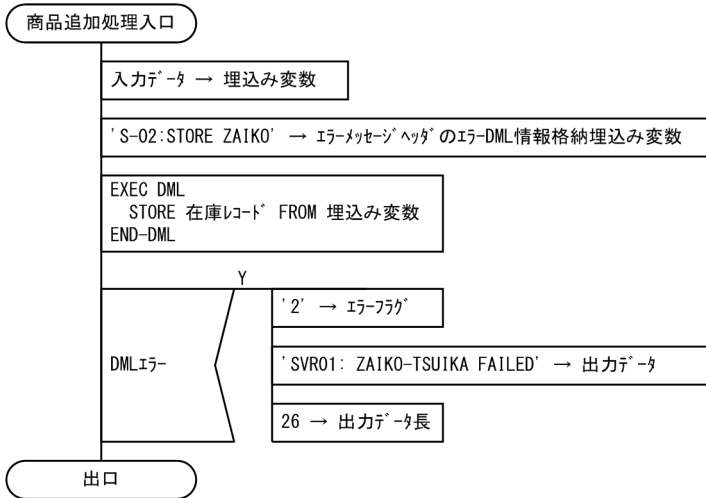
商品追加処理入口

入力データ → 埋込み変数

'S-02:STORE ZAIKO' → エラーメッセージヘッダのエラーDML情報格納埋込み変数

EXEC DML
STORE 在庫レコード FROM 埋込み変数
END-DML

Y

DMLエラー

'2' → エラーフラグ

'SVR01: ZAIKO-TSUIKA FAILED' → 出力データ

26 → 出力データ長

出口